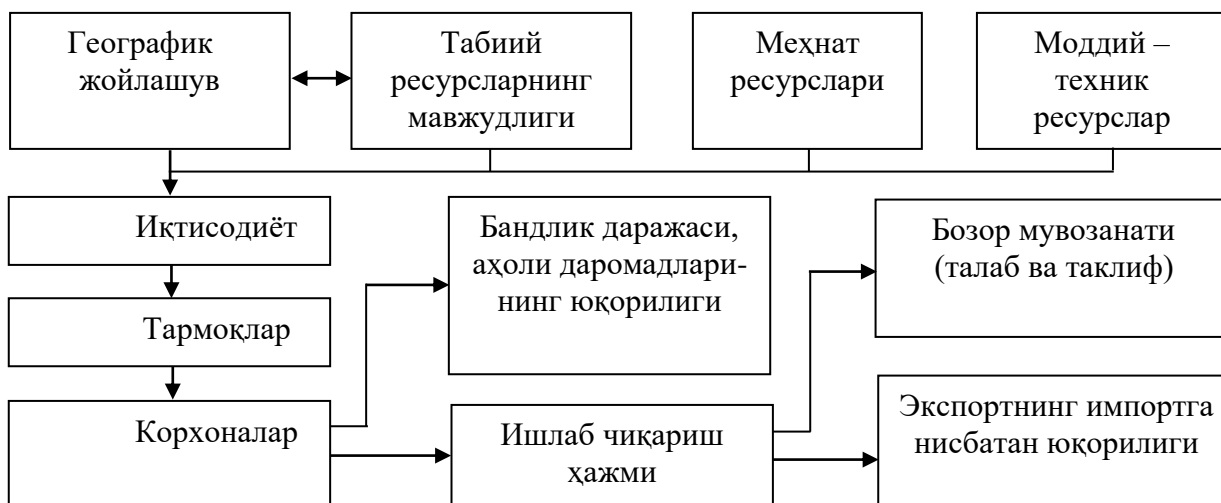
Географик жойлашув

Табиий ресурсларнинг мавжудлиги

Меҳнат ресурслари

Моддий – техник ресурслар

Иқтисодиёт

Бандлик даражаси, аҳоли даромадларининг юқорилиги

Бозор мувозанати (талаб ва таклиф)

Тармоқлар

Корхоналар

Ишлаб чиқариш ҳажми

Экспортнинг импортга нисбатан юқорилиги